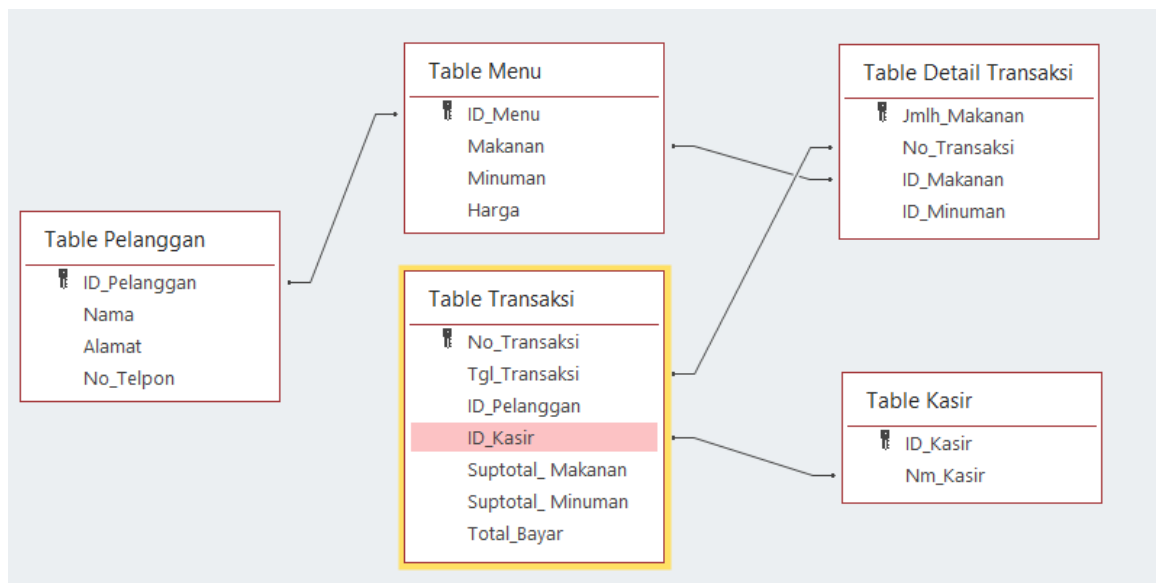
Table Menu
ID_Menu
Makanan
Minuman
Harga

Table Detail Transaksi
Jmlh_Makanan
No_Transaksi
ID_Makanan
ID_Minuman

Table Pelanggan
ID_Pelanggan
Nama
Alamat
No_Telpon

Table Transaksi
No_Transaksi
Tgl_Transaksi
ID_Pelanggan
ID_Kasir
Suptotal_ Makanan
Suptotal_ Minuman
Total_Bayar

Table Kasir
ID_Kasir
Nm_Kasir